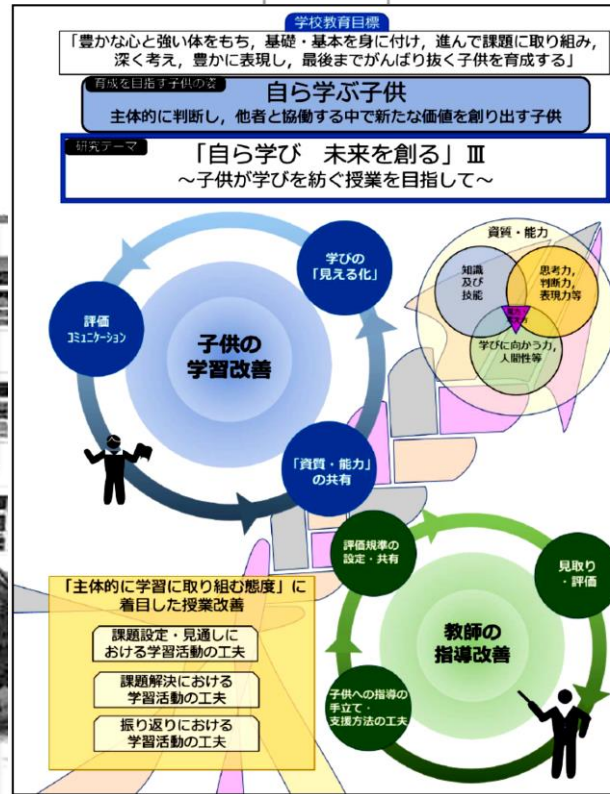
学校教育目標
「豊かな心と強い体をもち，基礎・基本を身に付け，進んで課題に取り組み，深く考え，豊かに表現し，最後までがんばり抜く子供を育成する」

育成を目指す子供の姿
自ら学ぶ子供
主体的に判断し，他者と協働する中で新たな価値を創り出す子供

研究テーマ
「自ら学び　未来を創る」Ⅲ
～子供が学びを紡ぐ授業を目指して～

子供の学習改善
学びの「見える化」
評価コミュニケーション
「資質・能力」の共有

資質・能力
知識及び技能
思考力，判断力，表現力等
学びに向かう力，人間性等
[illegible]

教師の指導改善
評価規準の設定・共有
見取り・評価
子供への指導の手立て・支援方法の工夫

「主体的に学習に取り組む態度」に着目した授業改善
課題設定・見通しにおける学習活動の工夫
課題解決における学習活動の工夫
振り返りにおける学習活動の工夫